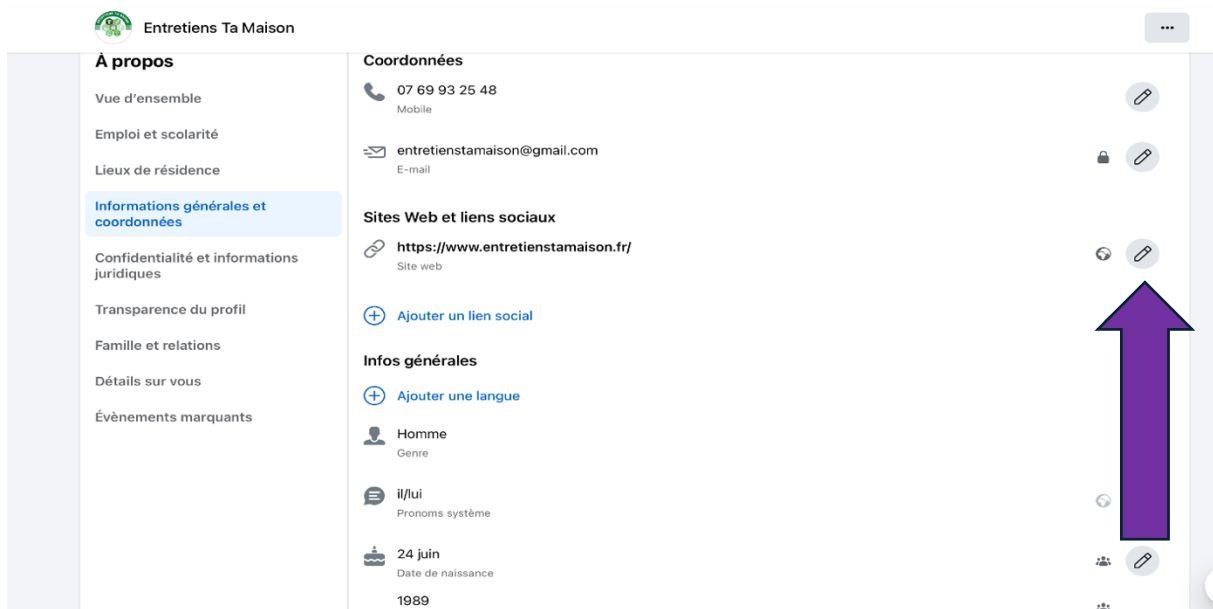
Entretiens Ta Maison

...

À propos

Vue d'ensemble

Emploi et scolarité

Lieux de résidence

Informations générales et coordonnées

Confidentialité et informations juridiques

Transparence du profil

Famille et relations

Détails sur vous

Évènements marquants

Coordonnées

07 69 93 25 48
Mobile

entretienstamaison@gmail.com
E-mail

Sites Web et liens sociaux

https://www.entretienstamaison.fr/
Site web

Ajouter un lien social

Infos générales

Ajouter une langue

Homme
Genre

il/lui
Pronoms système

24 juin
Date de naissance

1989